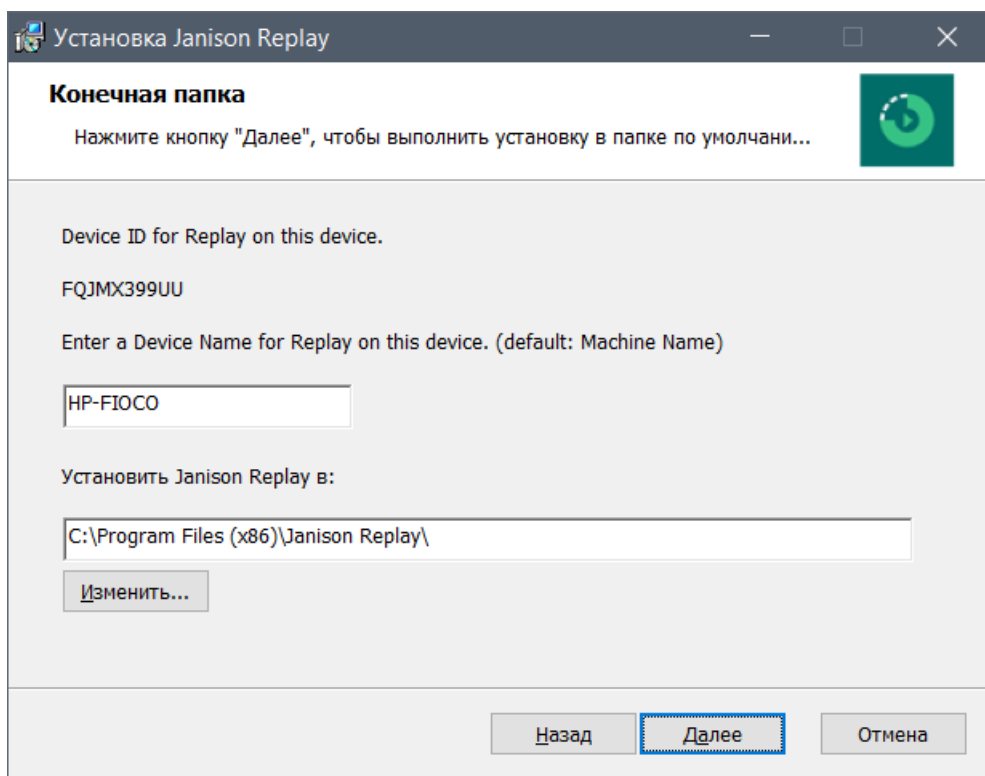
Установка Janison Replay

Конечная папка

Нажмите кнопку "Далее", чтобы выполнить установку в папке по умолчани...

Device ID for Replay on this device.

FQJMX399UU

Enter a Device Name for Replay on this device. (default: Machine Name)

HP-FIOCO

Установить Janison Replay в:

C:\Program Files (x86)\Janison Replay\

Изменить...

Назад

Далее

Отмена